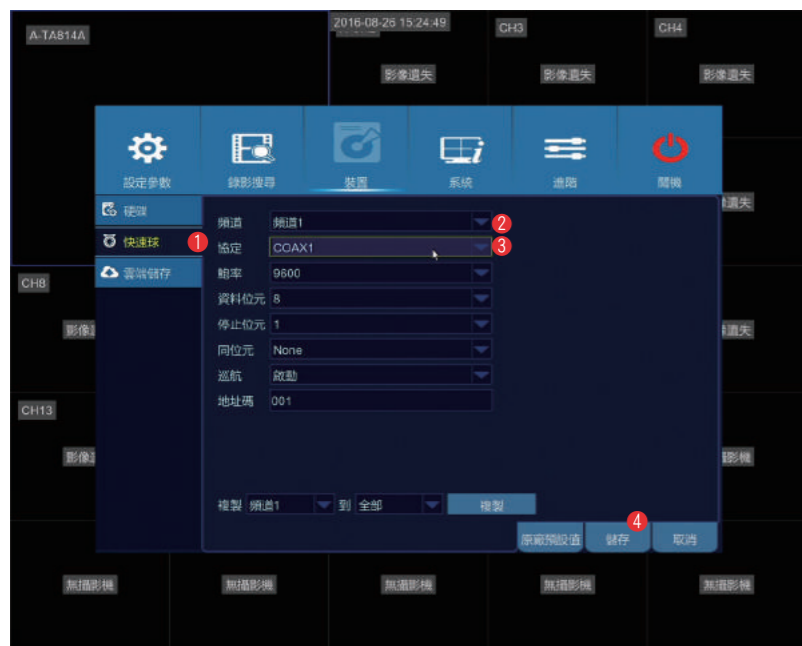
A-TA814A

2016-08-26 15:24:49

CH3

CH4

影像遺失

影像遺失

影像遺失

設定參數

錄影搜尋

裝置

系統

進階

關機

硬碟

快速球

雲端儲存

1

頻道

頻道1

2

協定

COAX1

3

鮑率

9600

資料位元

8

停止位元

1

同位元

None

巡航

啟動

地址碼

001

影像遺失

CH8

影像

影像遺失

CH13

影像

攝影機

複製

頻道1

到

全部

複製

4

原廠預設值

儲存

取消

無攝影機

無攝影機

無攝影機

無攝影機

無攝影機